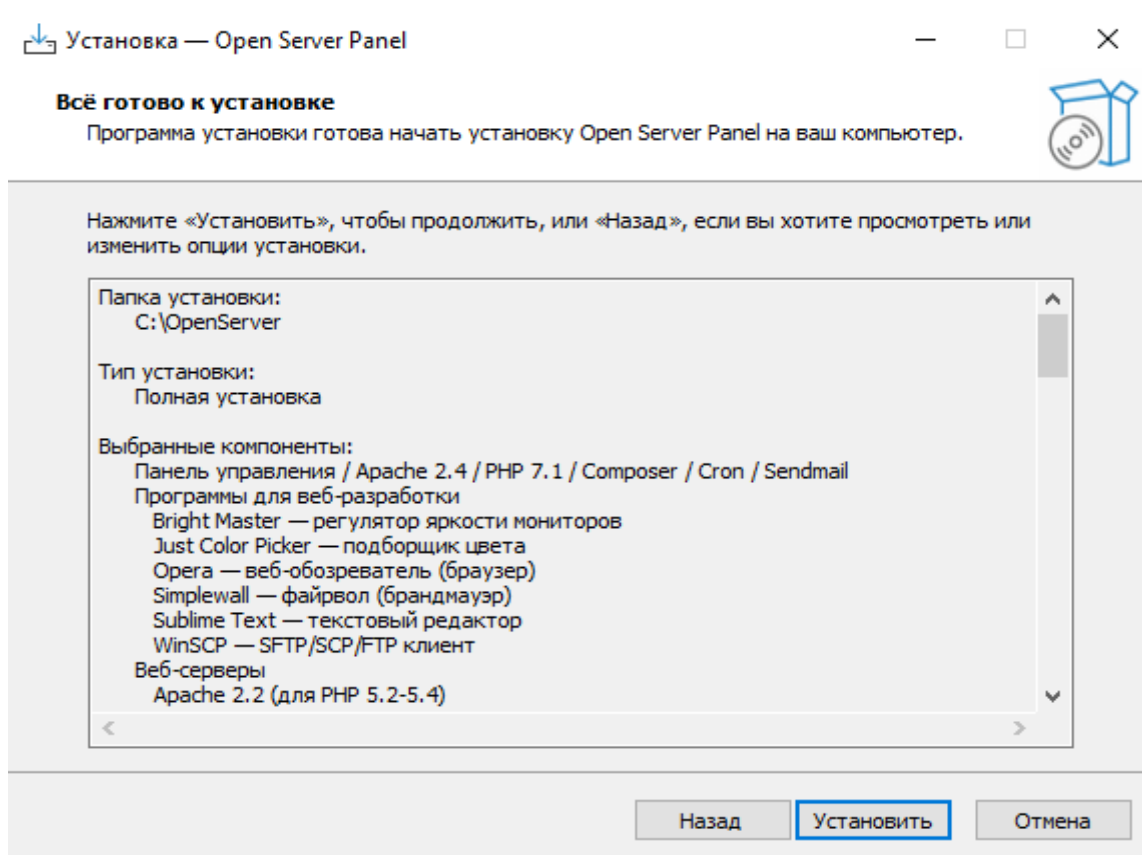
Установка — Open Server Panel

Всё готово к установке
Программа установки готова начать установку Open Server Panel на ваш компьютер.

Нажмите «Установить», чтобы продолжить, или «Назад», если вы хотите просмотреть или изменить опции установки.

Папка установки:
C:\OpenServer

Тип установки:
Полная установка

Выбранные компоненты:
Панель управления / Apache 2.4 / PHP 7.1 / Composer / Cron / Sendmail
Программы для веб-разработки
Bright Master — регулятор яркости мониторов
Just Color Picker — подборщик цвета
Opera — веб-обозреватель (браузер)
Simplewall — файрвол (брандмауэр)
Sublime Text — текстовый редактор
WinSCP — SFTP/SCP/FTP клиент
Веб-серверы
Apache 2.2 (для PHP 5.2-5.4)

Назад
Установить
Отмена